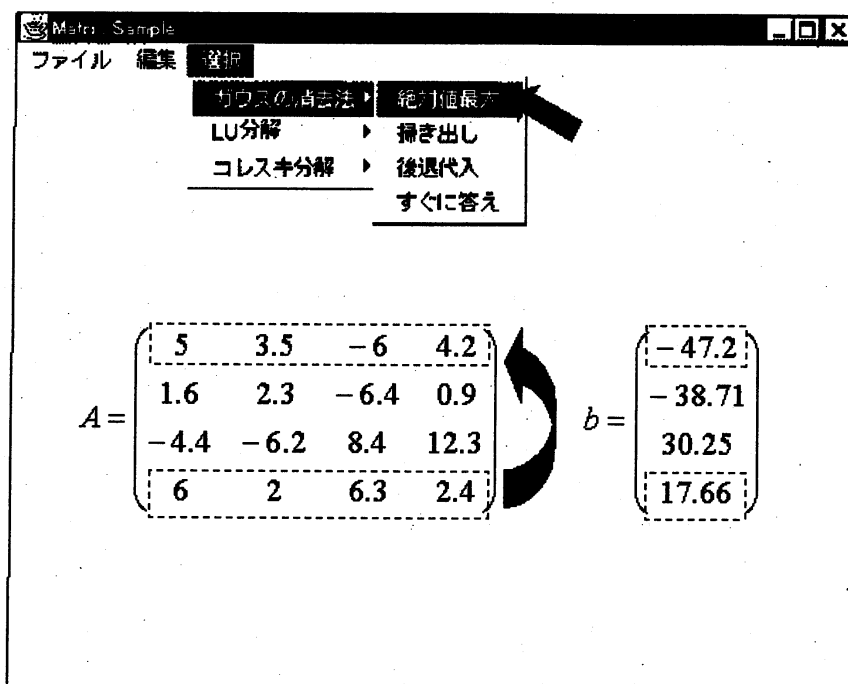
Matrix Sample

ファイル 編集 選択

ガウスの消去法 ▸ 絶対値最大
LU分解 ▸ 掃き出し
コレスキ分解 ▸ 後退代入
すぐに答え

$A = \begin{pmatrix} 5 & 3.5 & -6 & 4.2 \\ 1.6 & 2.3 & -6.4 & 0.9 \\ -4.4 & -6.2 & 8.4 & 12.3 \\ 6 & 2 & 6.3 & 2.4 \end{pmatrix}$ $b = \begin{pmatrix} -47.2 \\ -38.71 \\ 30.25 \\ 17.66 \end{pmatrix}$